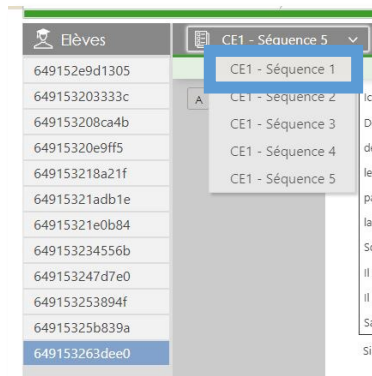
Elèves

649152e9d1305
649153203333c
649153208ca4b
649153320e9ff5
649153218a21f
649153321adb1e
649153321e0b84
649153234556b
649153247d7e0
649153253894f
64915325b839a
649153263dee0

CE1 - Séquence 5

CE1 - Séquence 1
CE1 - Séquence 2
CE1 - Séquence 3
CE1 - Séquence 4
CE1 - Séquence 5

A

Ic
D
de
le
pa
la
So
Il
Il
Sa
Si